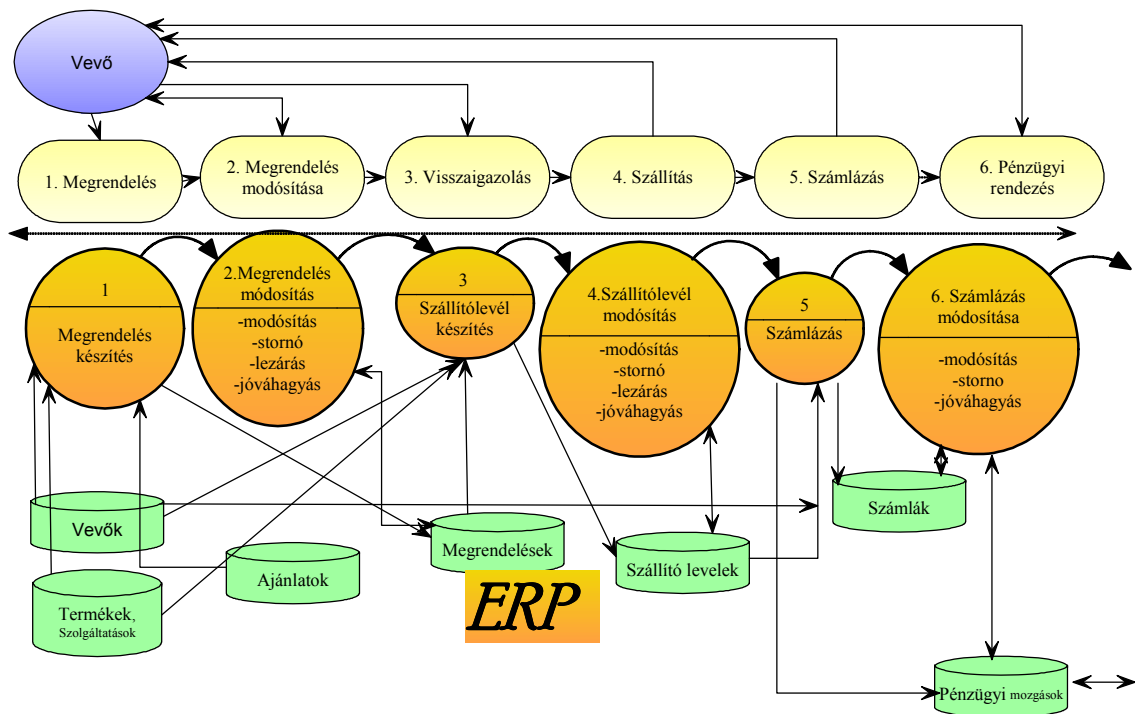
Vevő

1. Megrendelés

2. Megrendelés módosítása

3. Visszaigazolás

4. Szállítás

5. Számlázás

6. Pénzügyi rendezés

1
Megrendelés készítés

2.Megrendelés módosítás
-modósítás
-stornó
-lezárás
-jóváhagyás

3
Szállítólevél készítés

4.Szállítólevél modósítás
-modósítás
-stornó
-lezárás
-jóváhagyás

5
Számlázás

6. Számlázás módosítása
-modósítás
-storno
-jóváhagyás

Vevők

Ajánlatok

Termékek, Szolgáltatások

Megrendelések

ERP

Szállító levelek

Számlák

Pénzügyi mozgások